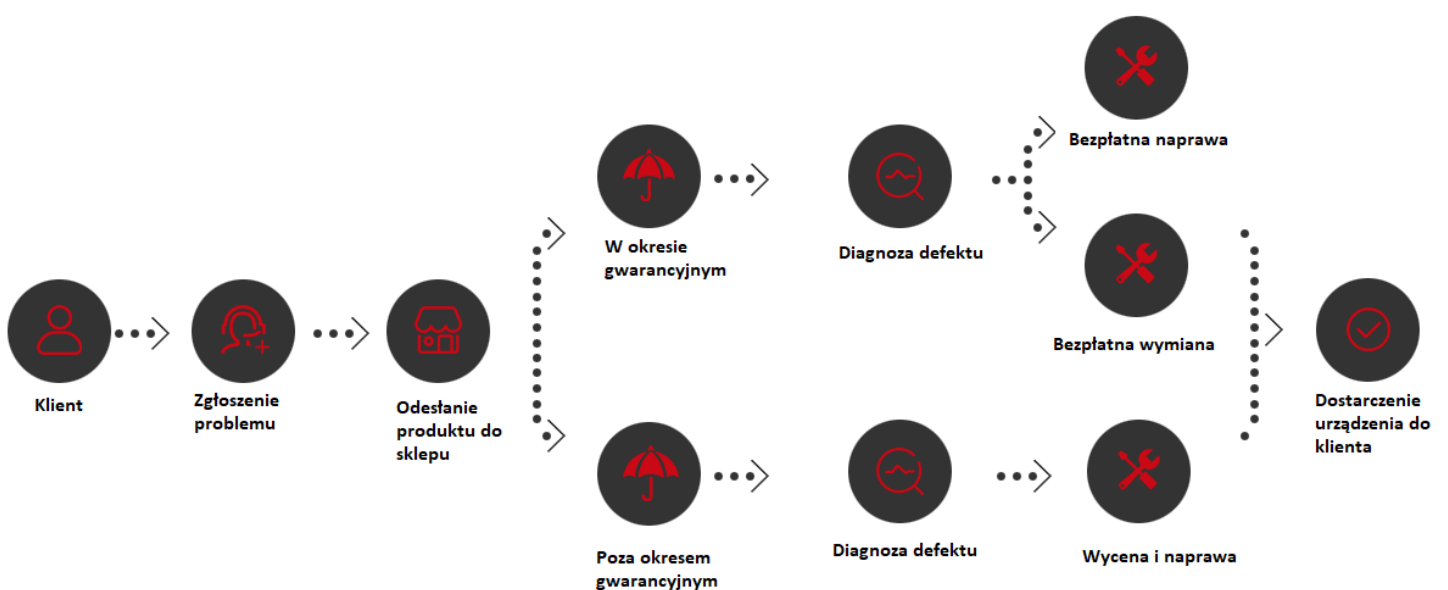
Klient

Zgłoszenie problemu

Odesłanie produktu do sklepu

W okresie gwarancyjnym

Diagnoza defektu

Bezpłatna naprawa

Bezpłatna wymiana

Poza okresem gwarancyjnym

Diagnoza defektu

Wycena i naprawa

Dostarczenie urządzenia do klienta